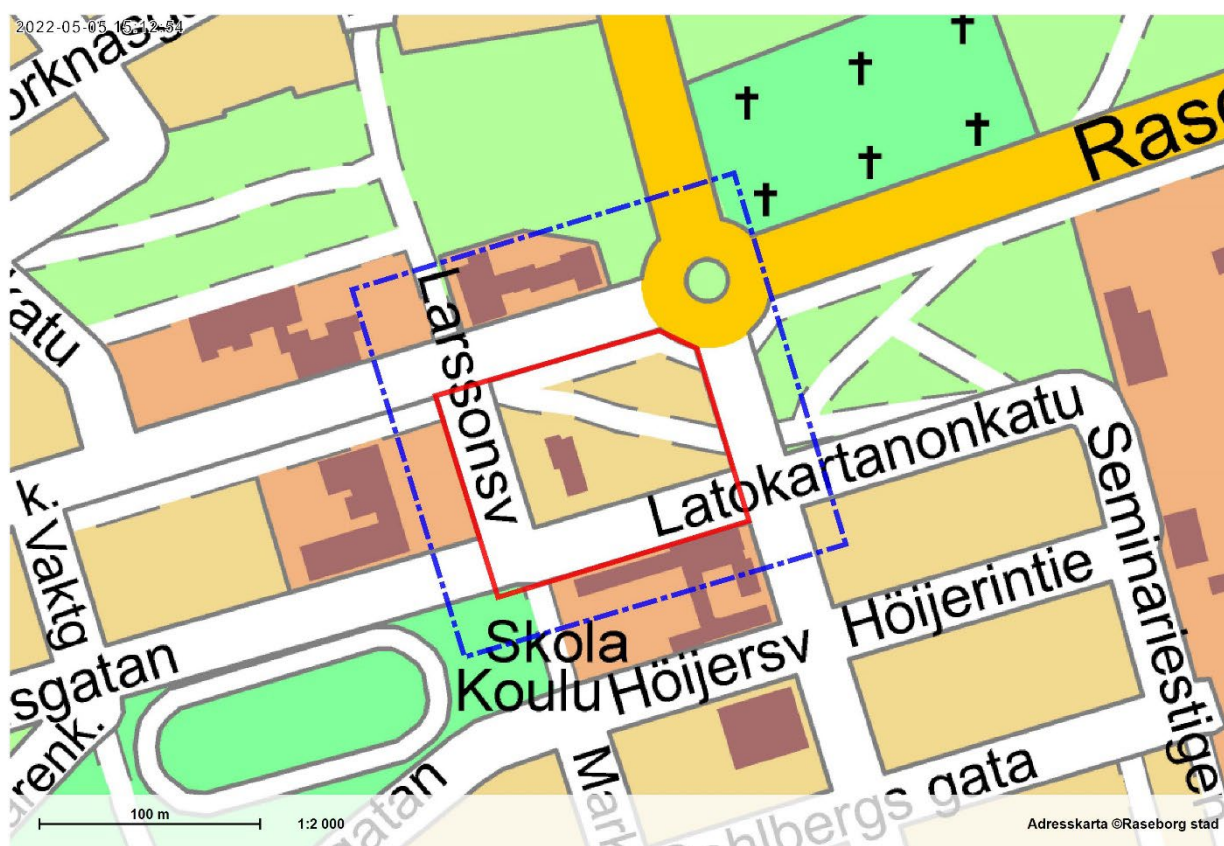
2022-05-05 15:12:54

orknasg

Rase

katu

Larssonsv

Latokartanonkatu

Seminariestigen

k. Vaktg

Höijerintie

Skola Koulu

Höijersv

sgatan

renk.

gatan

Mark

hlbergs gata

100 m

1:2 000

Adresskarta ©Raseborg stad